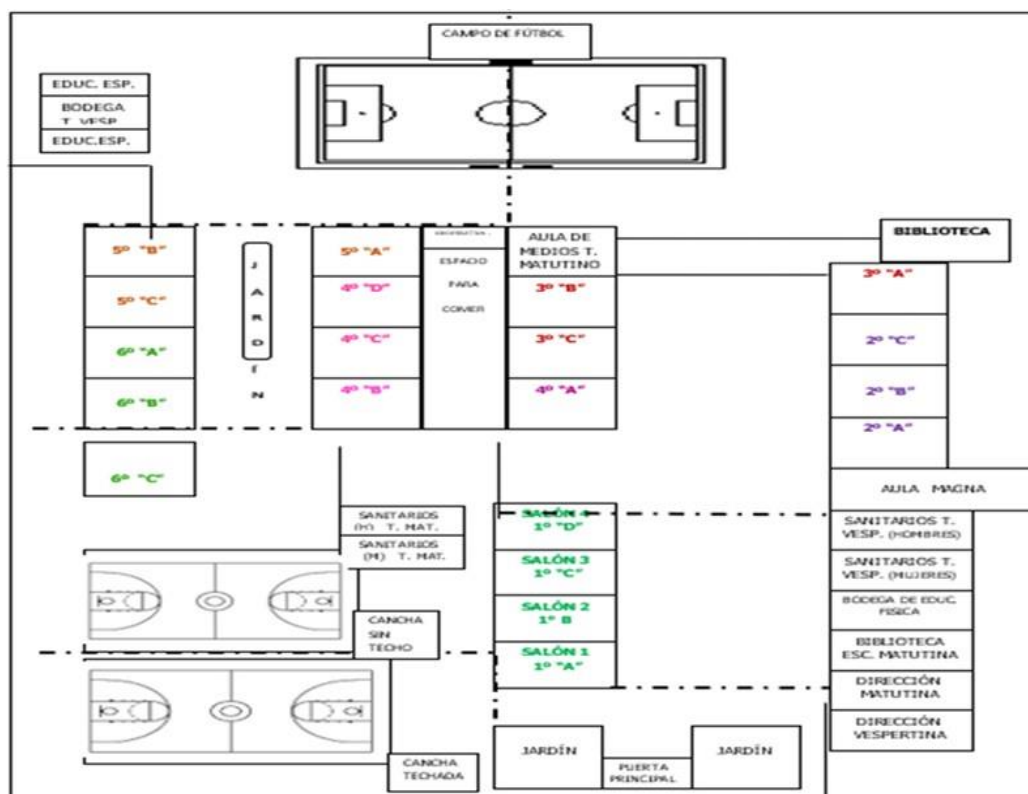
CAMPO DE FÚTBOL

EDUC. ESP.
BODEGA T. VESP
EDUC.ESP.

5º "B"
5º "C"
6º "A"
6º "B"

J A R D Í N

5º "A"
4º "D"
4º "C"
4º "B"

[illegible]
ESPACIO PARA COMER

AULA DE MEDIOS T. MATUTINO
3º "B"
3º "C"
4º "A"

BIBLIOTECA

3º "A"
2º "C"
2º "B"
2º "A"

6º "C"

AULA MAGNA

SANITARIOS (H) T. MAT.
SANITARIOS (M) T. MAT.

SALÓN 4 1º "D"
SALÓN 3 1º "C"
SALÓN 2 1º B
SALÓN 1 1º "A"

SANITARIOS T. VESP. (HOMBRES)
SANITARIOS T. VESP. (MUJERES)
BODEGA DE EDUC. FISICA
BIBLIOTECA ESC. MATUTINA
DIRECCIÓN MATUTINA
DIRECCIÓN VESPERTINA

CANCHA SIN TECHO

CANCHA TECHADA

JARDÍN
PUERTA PRINCIPAL
JARDÍN